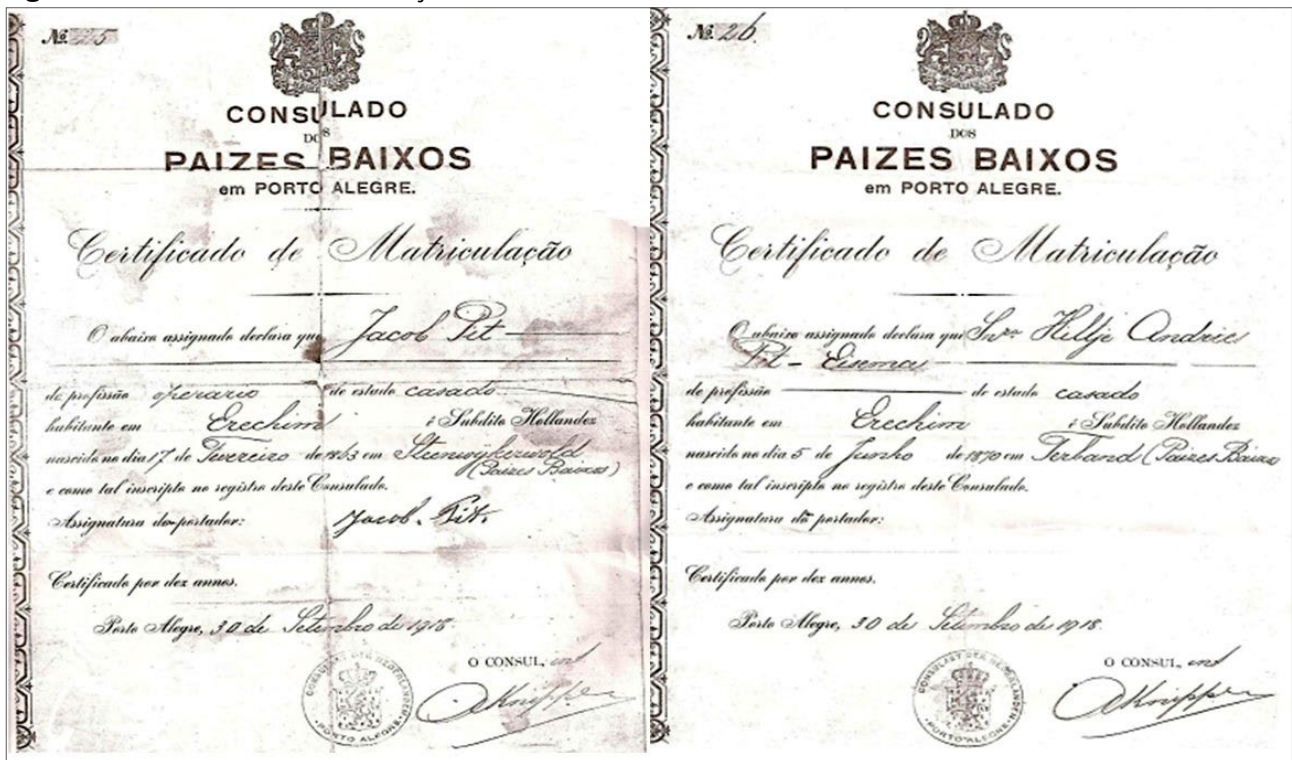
№ 25

CONSULADO DOS PAIZES BAIXOS em PORTO ALEGRE.

Certificado de Matriculação

O abaixo assignado declara que Jacob Pit

de profissão operario de estado casado

habitante em Erechim é Subdito Hollandez

nascido no dia 17 de Fevereiro de 1863 em Steenwijkerwold (Paizes Baixos)

e como tal inscripto no registro deste Consulado.

Assignatura do portador: Jacob Pit

Certificado por dez annes.

Porto Alegre, 30 de Setembro de 1918.

O CONSUL, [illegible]

CONSULAAT DER NEDERLANDEN PORTO ALEGRE

№ 26

CONSULADO DOS PAIZES BAIXOS em PORTO ALEGRE.

Certificado de Matriculação

O abaixo assignado declara que Snra. Hiltje Andries Pit - Esman

de profissão — de estado casado

habitante em Erechim é Subdita Hollandez

nascida no dia 5 de Junho de 1870 em Terband (Paizes Baixos)

e como tal inscripta no registro deste Consulado.

Assignatura da portador:

Certificado por dez annes.

Porto Alegre, 30 de Setembro de 1918.

O CONSUL, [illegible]

CONSULAAT DER NEDERLANDEN PORTO ALEGRE